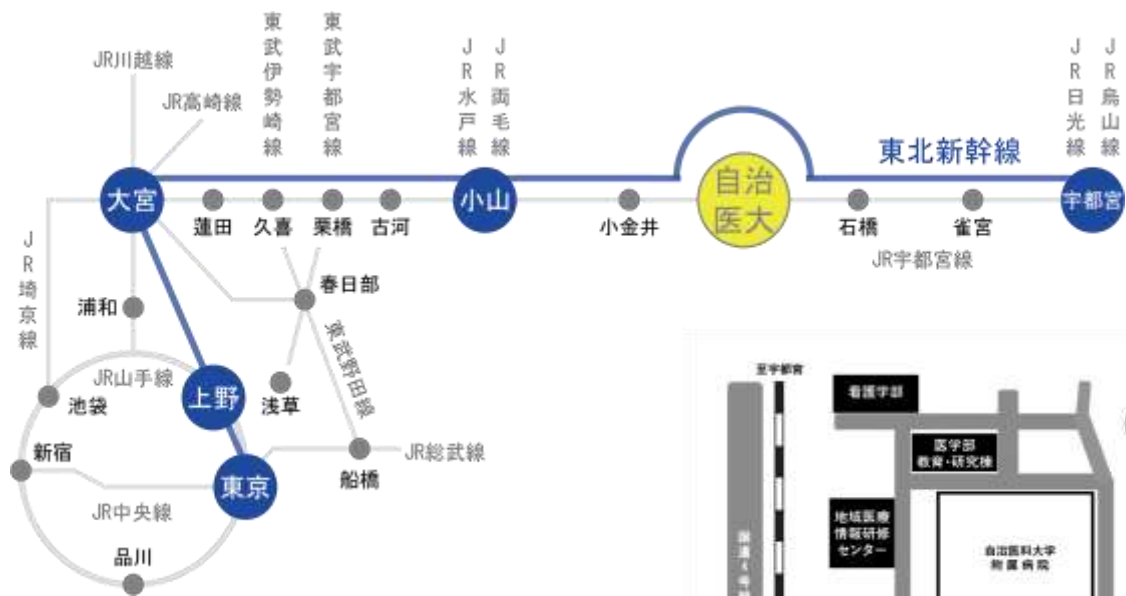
JR川越線

JR高崎線

東武伊勢崎線

東武宇都宮線

JR水戸線

JR両毛線

JR日光線

JR烏山線

東北新幹線

大宮

蓮田

久喜

栗橋

古河

小山

小金井

自治医大

石橋

雀宮

宇都宮

JR宇都宮線

JR埼京線

浦和

春日部

東武野田線

JR山手線

池袋

上野

浅草

新宿

東京

船橋

JR総武線

JR中央線

品川

至宇都宮

看護学部

医学部
教育・研究棟

地域医療
情報研修
センター

自治医科大学
附属病院

国道4号